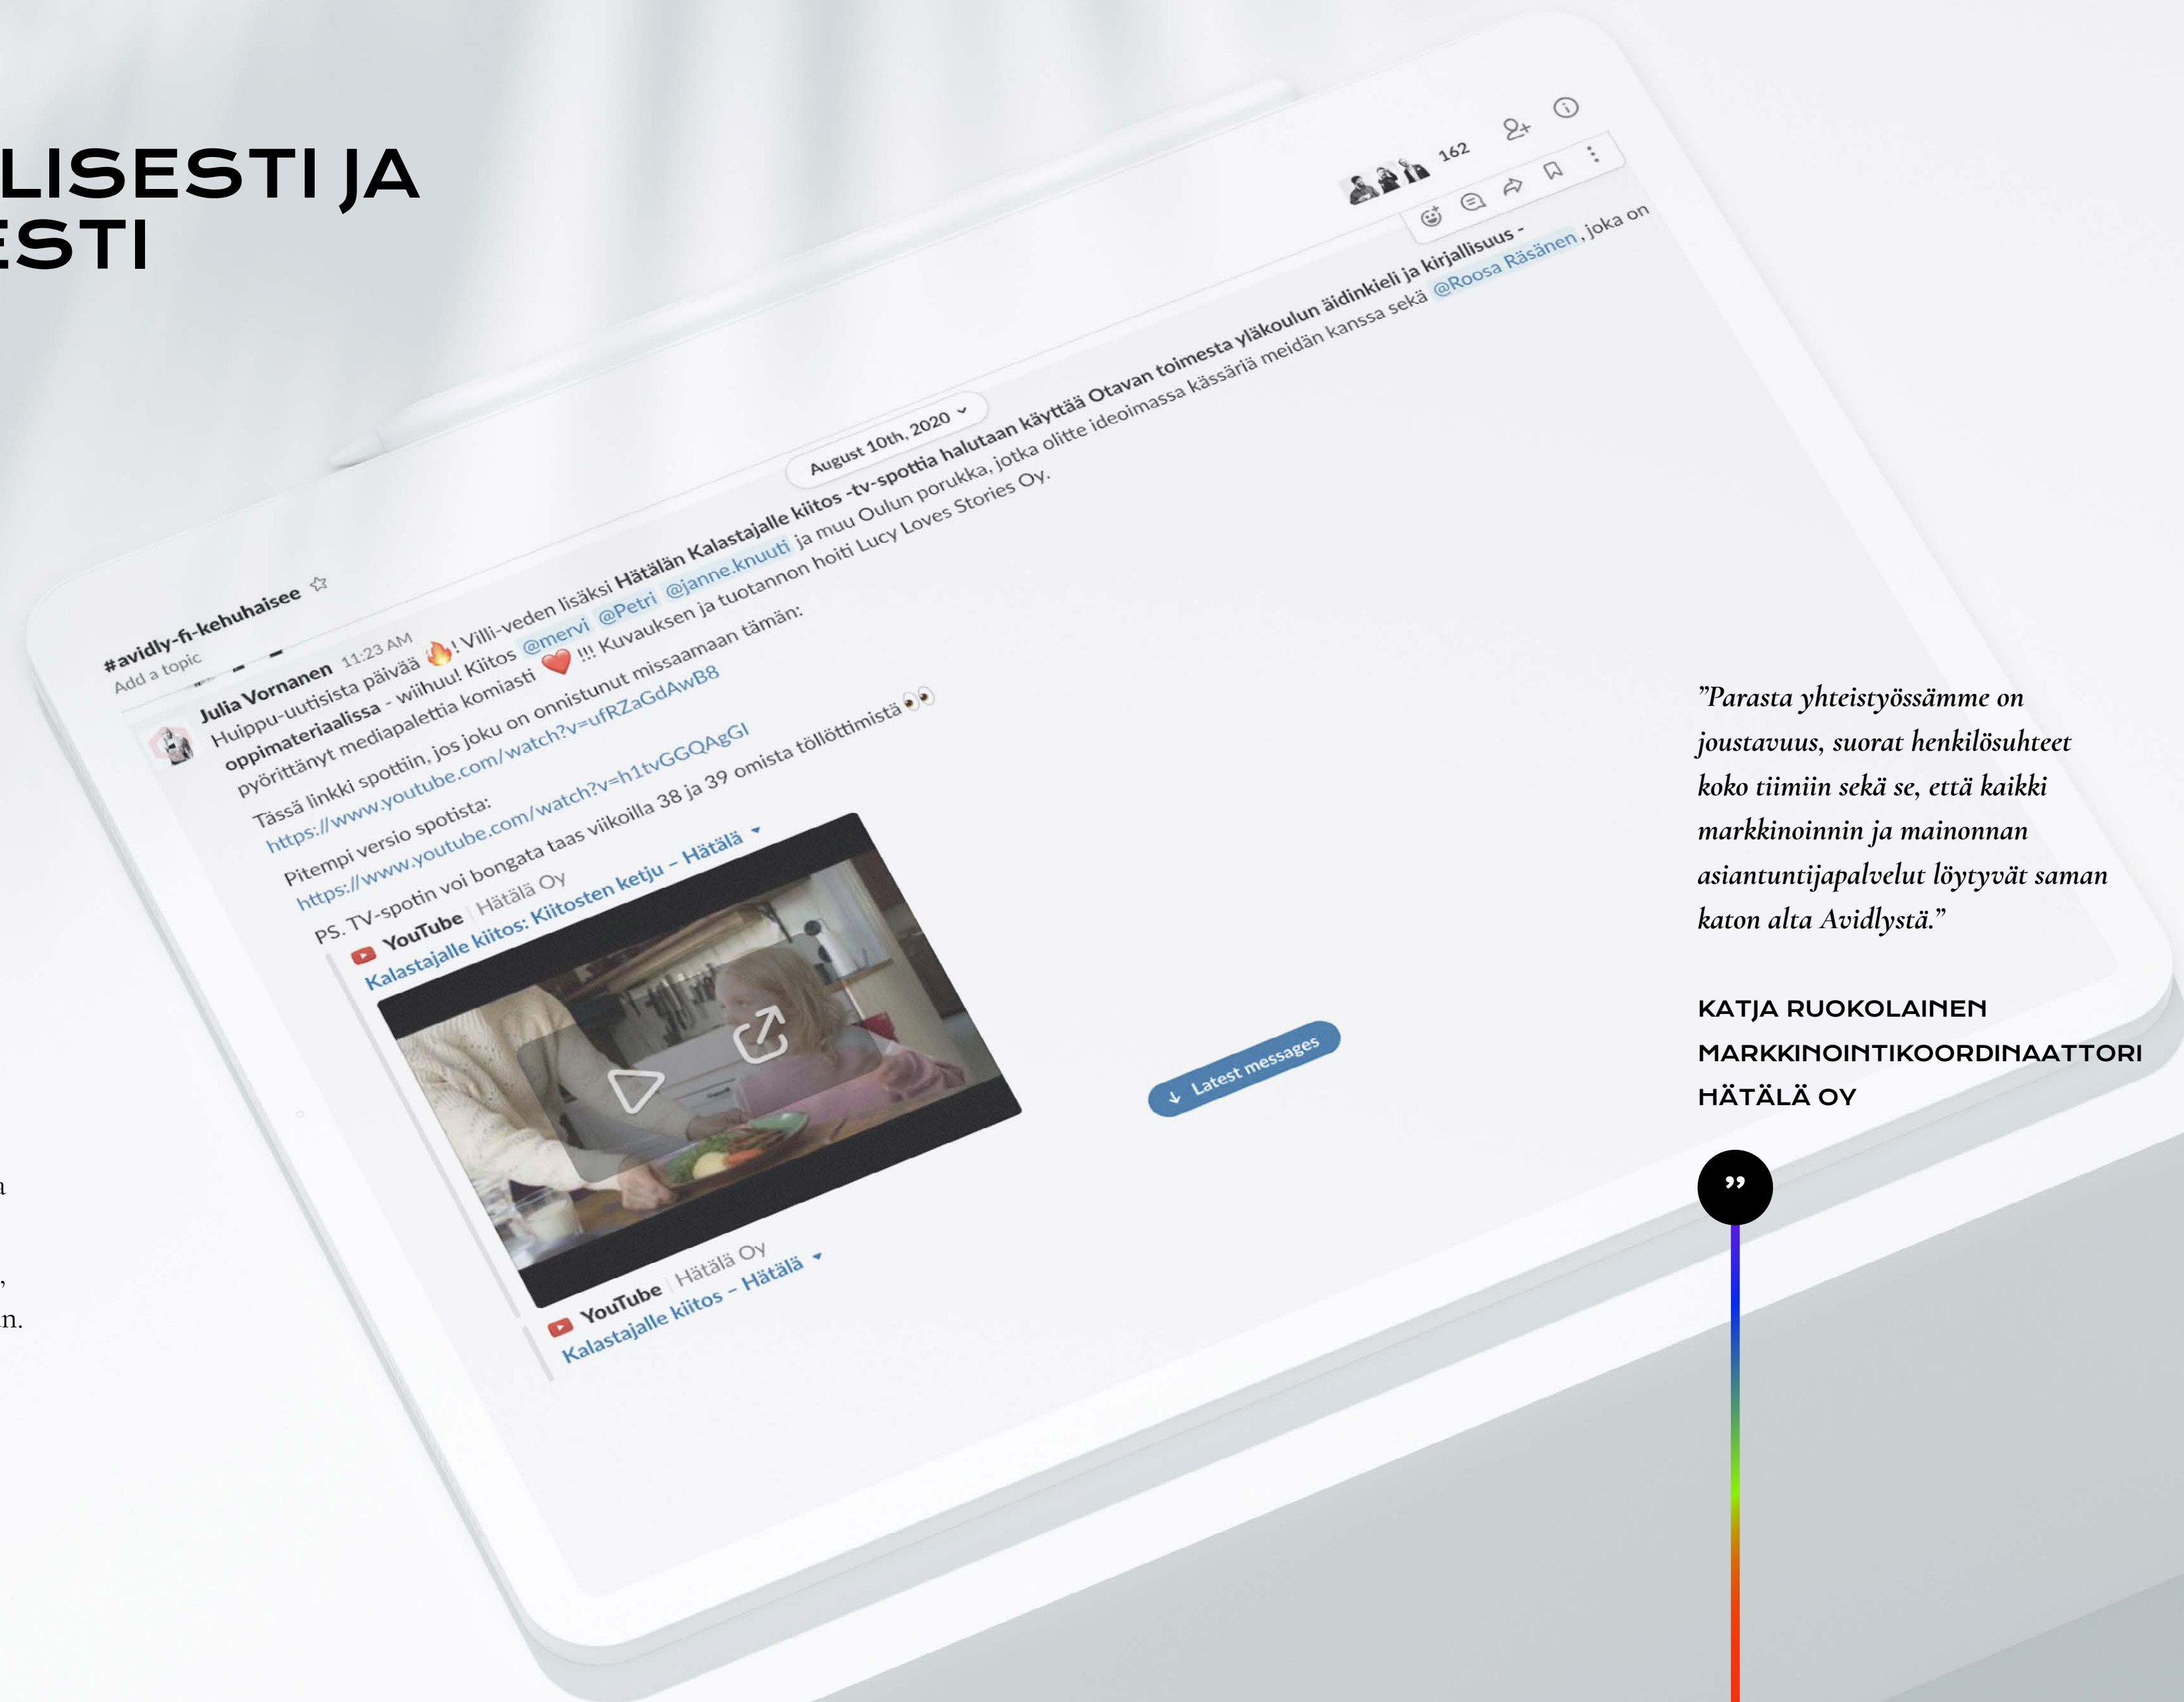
LISESTI JA
ESTI

#avidly-fi-kehuhaisee ☆
Add a topic

162

August 10th, 2020

Julia Vornanen 11:23 AM
Huippu-uutisista päivää 🔥! Villi-veden lisäksi Hätälän Kalastajalle kiitos -tv-spottia halutaan käyttää Otavan toimesta yläkoulun äidinkieli ja kirjallisuus -oppimateriaalissa - wiihuu! Kiitos @mervi @Petri @janne.knuuti ja muu Oulun porukka, jotka olitte ideoimassa kässäriä meidän kanssa sekä @Roosa Räsänen, joka on pyörittänyt mediapalettia komiasti ❤️ !!! Kuvauksen ja tuotannon hoiti Lucy Loves Stories Oy.
Tässä linkki spottiin, jos joku on onnistunut missaamaan tämän:
https://www.youtube.com/watch?v=ufRZaGdAwB8
Pitempi versio spotista:
https://www.youtube.com/watch?v=h1tvGGQAgGI
PS. TV-spotin voi bongata taas viikoilla 38 ja 39 omista töllöttimistä 👀

YouTube | Hätälä Oy
Kalastajalle kiitos: Kiitosten ketju – Hätälä

YouTube | Hätälä Oy
Kalastajalle kiitos – Hätälä

↓ Latest messages

”Parasta yhteistyössämme on joustavuus, suorat henkilösuhteet koko tiimiin sekä se, että kaikki markkinoinnin ja mainonnan asiantuntijapalvelut löytyvät saman katon alta Avidlystä.”

KATJA RUOKOLAINEN
MARKKINOINTIKOORDINAATTORI
HÄTÄLÄ OY

”

n.